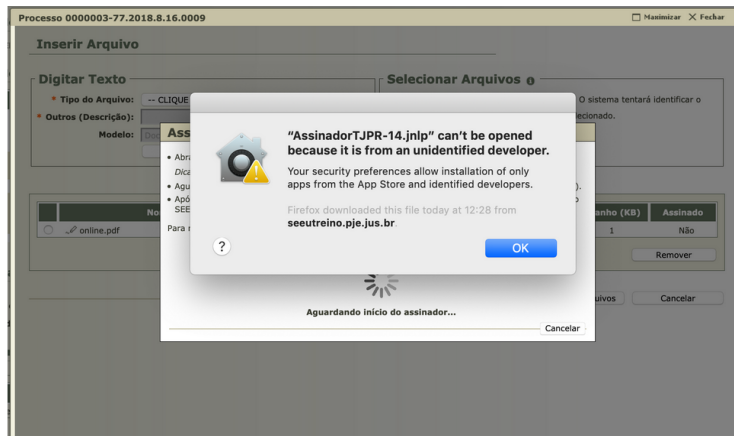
Processo 0000003-77.2018.8.16.0009

Maximizar X Fechar

Inserir Arquivo

Digitar Texto

* Tipo do Arquivo: -- CLIQUE

* Outros (Descrição):

Modelo:

Selecionar Arquivos

O sistema tentará identificar o

lecionado.

Ass

• Abr

Dica

• Agu

• Apó

SEE

Para

).

o

No

online.pdf

anho (KB)

Assinado

1

Não

Remover

uivos

Cancelar

"AssinadorTJPR-14.jnlp" can't be opened because it is from an unidentified developer.

Your security preferences allow installation of only apps from the App Store and identified developers.

Firefox downloaded this file today at 12:28 from seeutreino.pje.jus.br.

?

OK

Aguardando início do assinador...

Cancelar